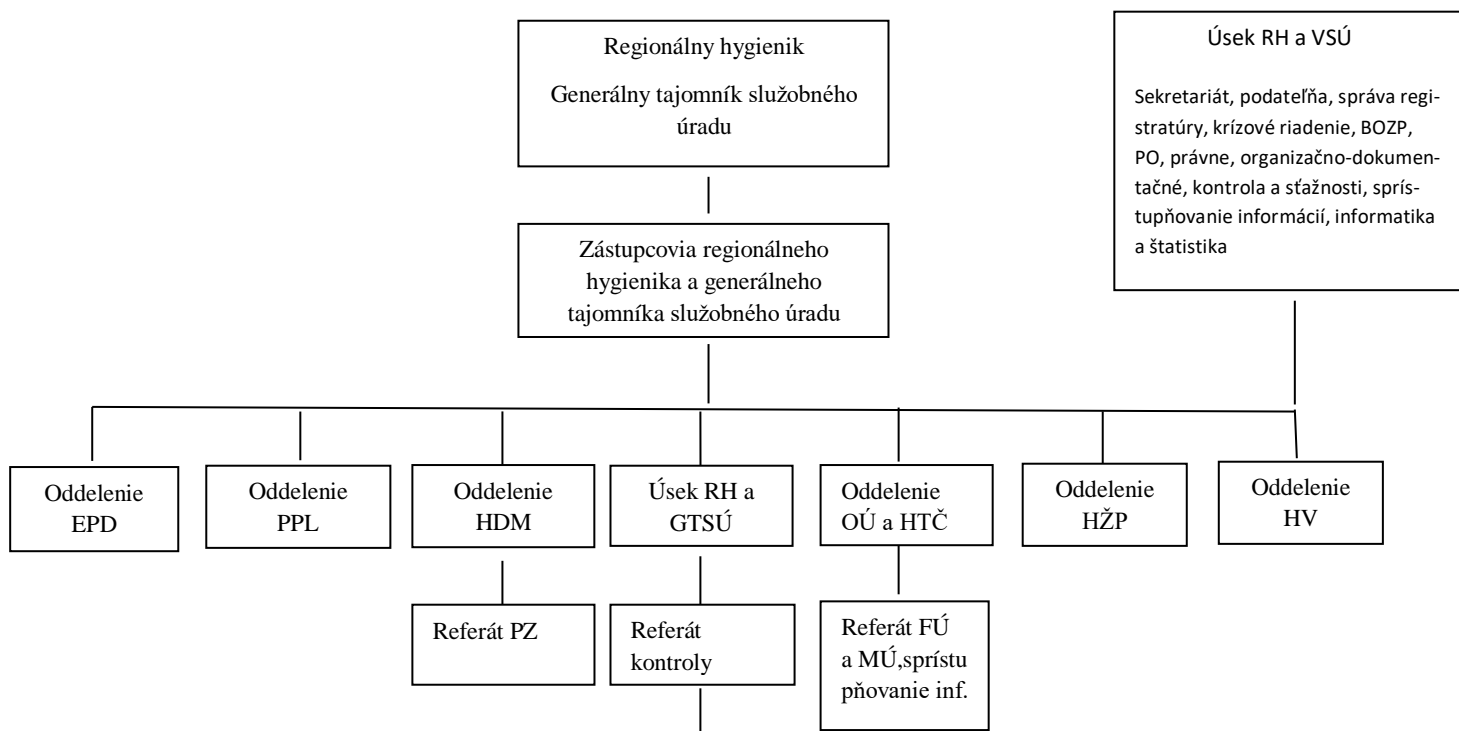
Regionálny hygienik

Generálny tajomník služobného úradu

Úsek RH a VSÚ

Sekretariát, podateľňa, správa registratúry, krízové riadenie, BOZP, PO, právne, organizačno-dokumentačné, kontrola a sťažnosti, sprístupňovanie informácií, informatika a štatistika

Zástupcovia regionálneho hygienika a generálneho tajomníka služobného úradu

Oddelenie EPD

Oddelenie PPL

Oddelenie HDM

Úsek RH a GTSÚ

Oddelenie OÚ a HTČ

Oddelenie HŽP

Oddelenie HV

Referát PZ

Referát kontroly

Referát FÚ a MÚ,sprístu pňovanie inf.